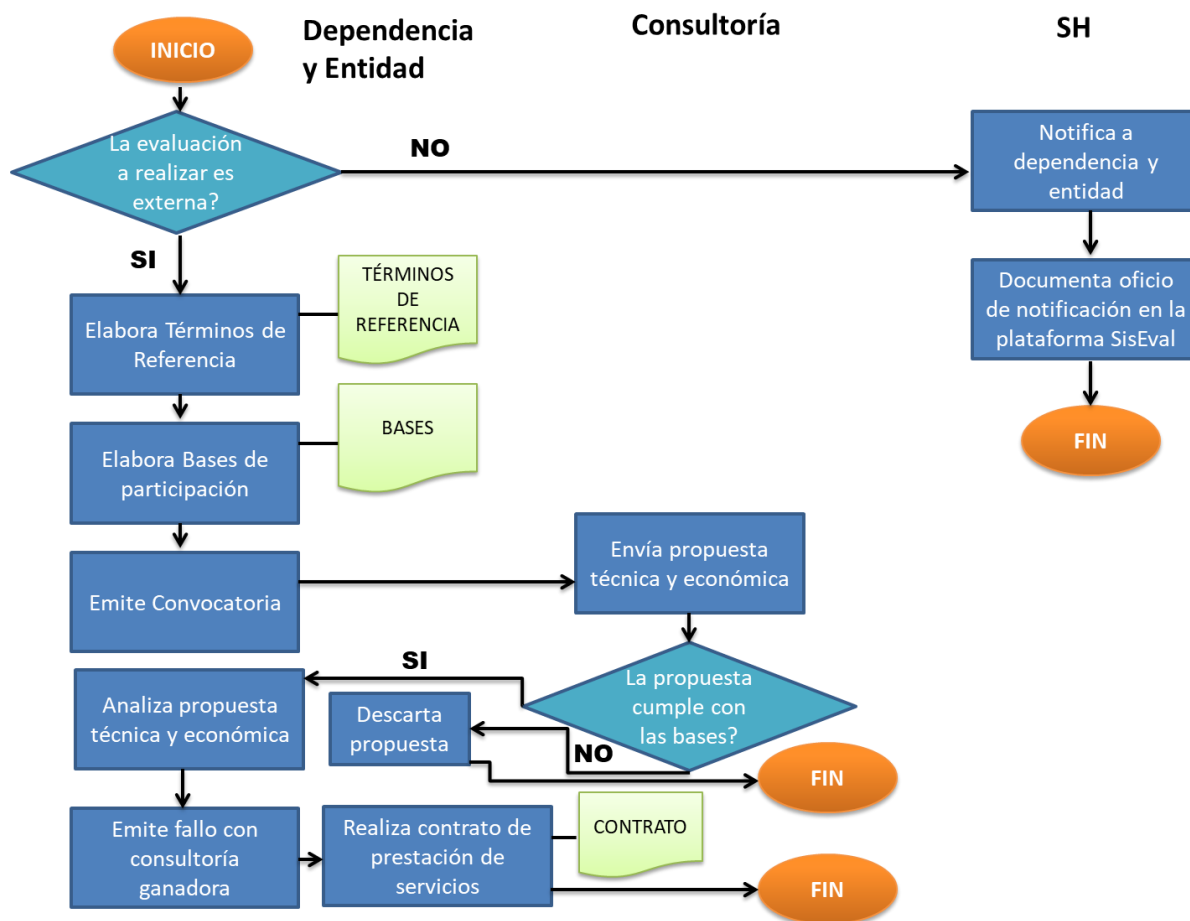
INICIO

Dependencia y Entidad

Consultoría

SH

La evaluación a realizar es externa?

NO

Notifica a dependencia y entidad

Documenta oficio de notificación en la plataforma SisEval

FIN

SI

Elabora Términos de Referencia

TÉRMINOS DE REFERENCIA

Elabora Bases de participación

BASES

Emite Convocatoria

Envía propuesta técnica y económica

La propuesta cumple con las bases?

SI

NO

Analiza propuesta técnica y económica

Descarta propuesta

FIN

Emite fallo con consultoría ganadora

Realiza contrato de prestación de servicios

CONTRATO

FIN